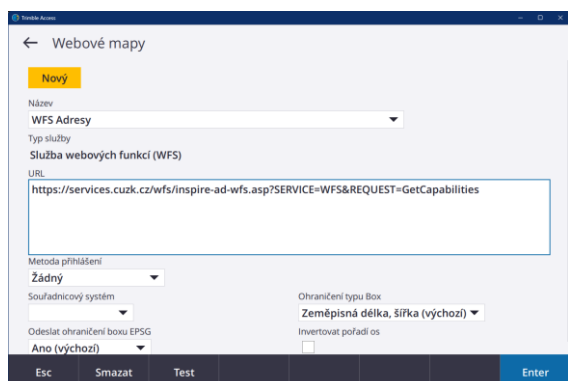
Trimble Access

← Webové mapy

Nový

Název
WFS Adresy

Typ služby
Služba webových funkcí (WFS)

URL
https://services.cuzk.cz/wfs/inspire-ad-wfs.asp?SERVICE=WFS&REQUEST=GetCapabilities

Metoda přihlášení
Žádný

Souřadnicový systém

Ohraničení typu Box
Zeměpisná délka, šířka (výchozí)

Odeslat ohraničení boxu EPSG
Ano (výchozí)

Invertovat pořadí os

Esc
Smazat
Test
Enter